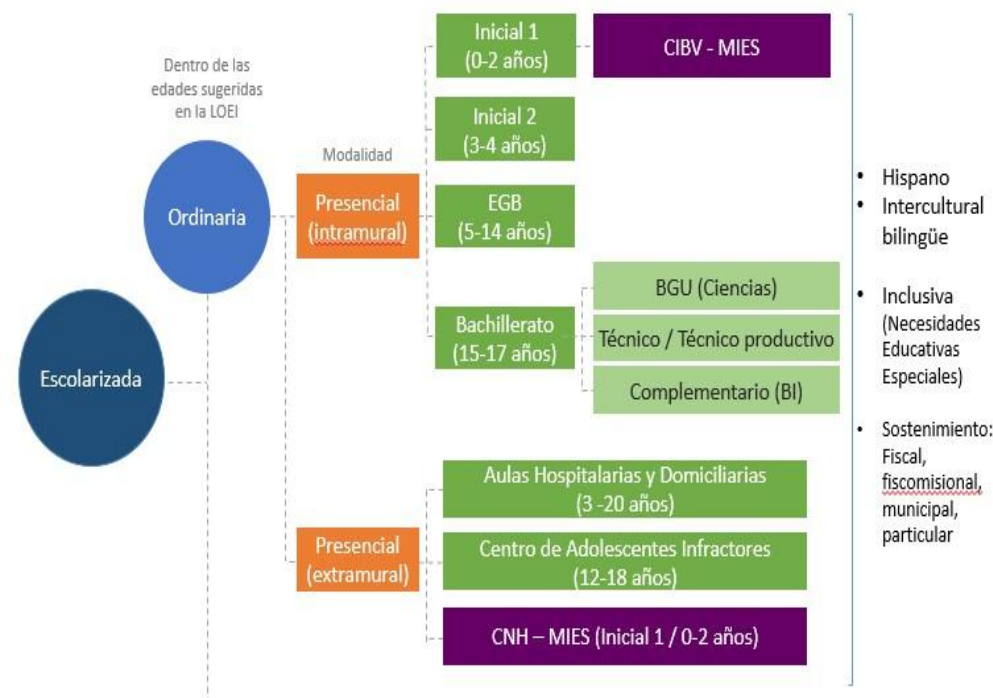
Dentro de las edades sugeridas en la LOEI

Modalidad

Escolarizada

Ordinaria

Presencial (intramural)

Inicial 1 (0-2 años)

CIBV - MIES

Inicial 2 (3-4 años)

EGB (5-14 años)

Bachillerato (15-17 años)

BGU (Ciencias)

Técnico / Técnico productivo

Complementario (BI)

Presencial (extramural)

Aulas Hospitalarias y Domiciliarias (3 -20 años)

Centro de Adolescentes Infractores (12-18 años)

CNH – MIES (Inicial 1 / 0-2 años)

• Hispano
• Intercultural bilingüe

• Inclusiva (Necesidades Educativas Especiales)

• Sostenimiento: Fiscal, fiscomisional, municipal, particular